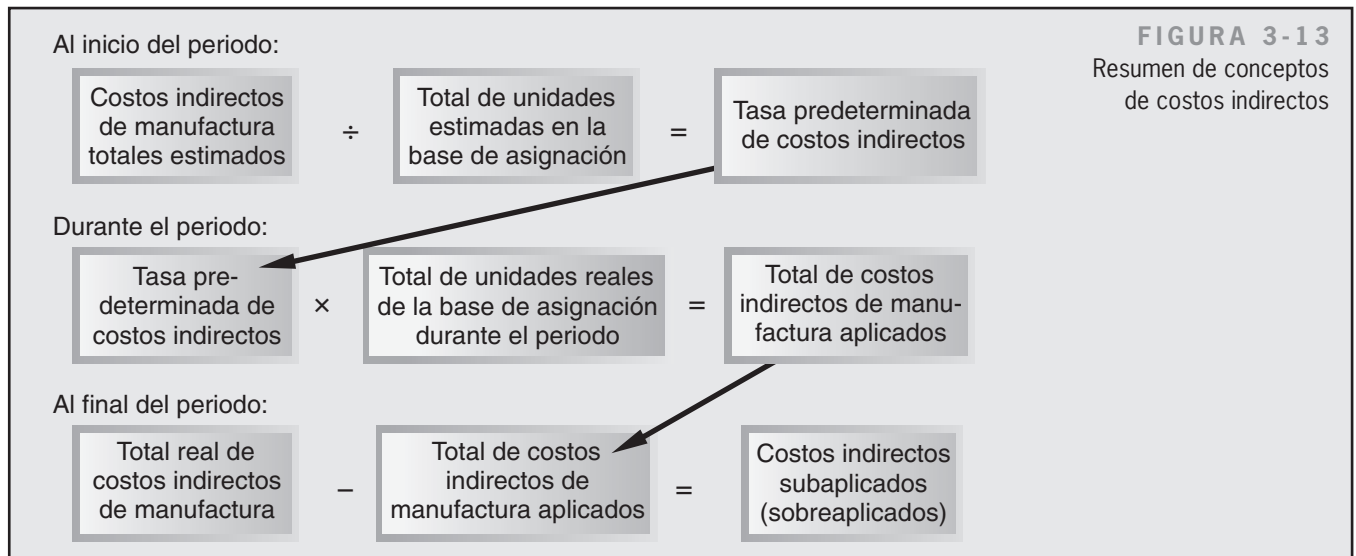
FIGURA 3-13
Resumen de conceptos de costos indirectos

Al inicio del periodo:

Costos indirectos de manufactura totales estimados ÷ Total de unidades estimadas en la base de asignación = Tasa predeterminada de costos indirectos

Durante el periodo:

Tasa predeterminada de costos indirectos × Total de unidades reales de la base de asignación durante el periodo = Total de costos indirectos de manufactura aplicados

Al final del periodo:

Total real de costos indirectos de manufactura – Total de costos indirectos de manufactura aplicados = Costos indirectos subaplicados (sobreaplicados)